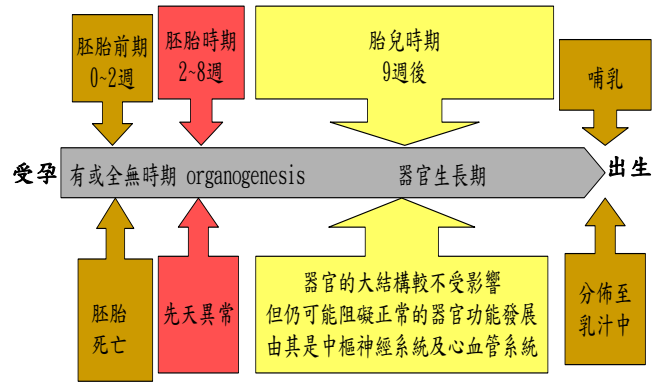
胚胎前期
0~2週

胚胎時期
2~8週

胎兒時期
9週後

哺乳

受孕

有或全無時期 organogenesis

器官生長期

出生

胚胎
死亡

先天異常

器官的大結構較不受影響
但仍可能阻礙正常的器官功能發展
由其是中樞神經系統及心血管系統

分佈至
乳汁中